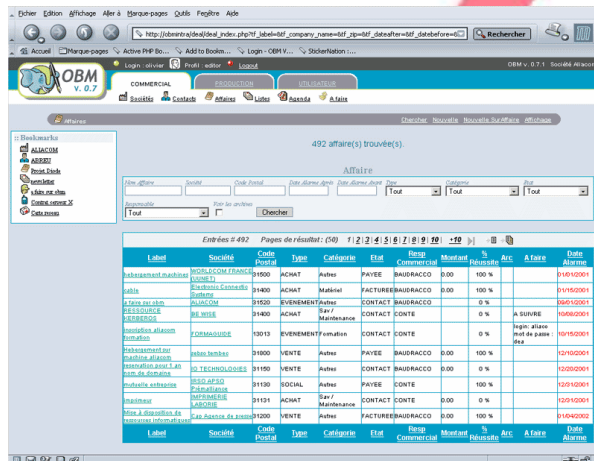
Fichier Edition Affichage Aller à Marque-pages Outils Fenêtre Aide

http://obmintra/deal/deal_index.php?tf_label=&tf_company_name=&tf_zip=&tf_dateafter=&tf_datebefore=&

Rechercher

Accueil Marque-pages Active PHP Bo... Add to Bookm... Login - OBM V... StickerNation ...

Login : olivier Profil : editor Logout

OBM v. 0.7.1 : Société Aliacom

OBM v. 0.7

COMMERCIAL PRODUCTION UTILISATEUR

Sociétés Contacts Affaires Listes Agenda A faire

Affaires

Chercher Nouvelle Nouvelle SurAffaire Affichage

:: Bookmarks
ALIACOM
ASSEDI
Projet Dinde
newsletter
a faire est chez
Contrat serveur X
Cette moyen

492 affaire(s) trouvée(s).

Affaire

Nom Affaire | Société | Code Postal | Date Alarme Après | Date Alarme Avant | Type | Catégorie | Etat

Tout | Tout | Tout

Responsable | Voir les archives

Tout

Chercher

Entrées # 492 Pages de résultat: (50) 1 | 2 | 3 | 4 | 5 | 6 | 7 | 8 | 9 | 10 | +10

| Label | Société | Code Postal | Type | Catégorie | Etat | Resp Commercial | Montant | % Réussite | Arc | A faire | Date Alarme |
|---|---|---|---|---|---|---|---|---|---|---|---|
| hebergement machines | WORLDCOM FRANCE (UUNET) | 31500 | ACHAT | Autres | PAYEE | BAUDRACCO | 0.00 | 100 % | | | 01/01/2001 |
| cable | Electronic Connectic Systeme | 31400 | ACHAT | Matériel | FACTUREE | BAUDRACCO | 0.00 | 100 % | | | 01/15/2001 |
| a faire est obm | ALIACOM | 31520 | EVENEMENT | Autres | CONTACT | BAUDRACCO | | 0 % | | | 09/01/2001 |
| RESSOURCE VERBEROS | BE WISE | 31400 | ACHAT | Sav / Maintenance | CONTACT | CONTE | | 0 % | | A SUIVRE | 10/08/2001 |
| inscription aliacom formation | FORMAGUIDE | 13013 | EVENEMENT | Formation | CONTACT | CONTE | | 0 % | | login: aliaco mot de passe : dea | 10/15/2001 |
| Hebergement sur machine aliacom | yahoo fambon | 31800 | VENTE | Autres | PAYEE | BAUDRACCO | 0.00 | 100 % | | | 12/10/2001 |
| réalisation pour 1 an nom de domaine | IO TECHNOLOGIES | 31150 | VENTE | Autres | CONTACT | BAUDRACCO | 0.00 | 100 % | | | 12/20/2001 |
| mutuelle entreprise | IRSO APSO Prémaliance | 31130 | SOCIAL | Autres | PAYEE | CONTE | | 100 % | | | 12/31/2001 |
| Imprimeur | IMPRIMERIE LABORIE | 31131 | ACHAT | Sav / Maintenance | CONTACT | BAUDRACCO | | 0 % | | | 12/31/2001 |
| Mise à disposition de ressources informatiques | Cap Agence de presse | 31200 | VENTE | Autres | FACTUREE | BAUDRACCO | 0.00 | 100 % | | | 01/04/2002 |
| Label | Société | Code Postal | Type | Catégorie | Etat | Resp Commercial | Montant | % Réussite | Arc | A faire | Date Alarme |